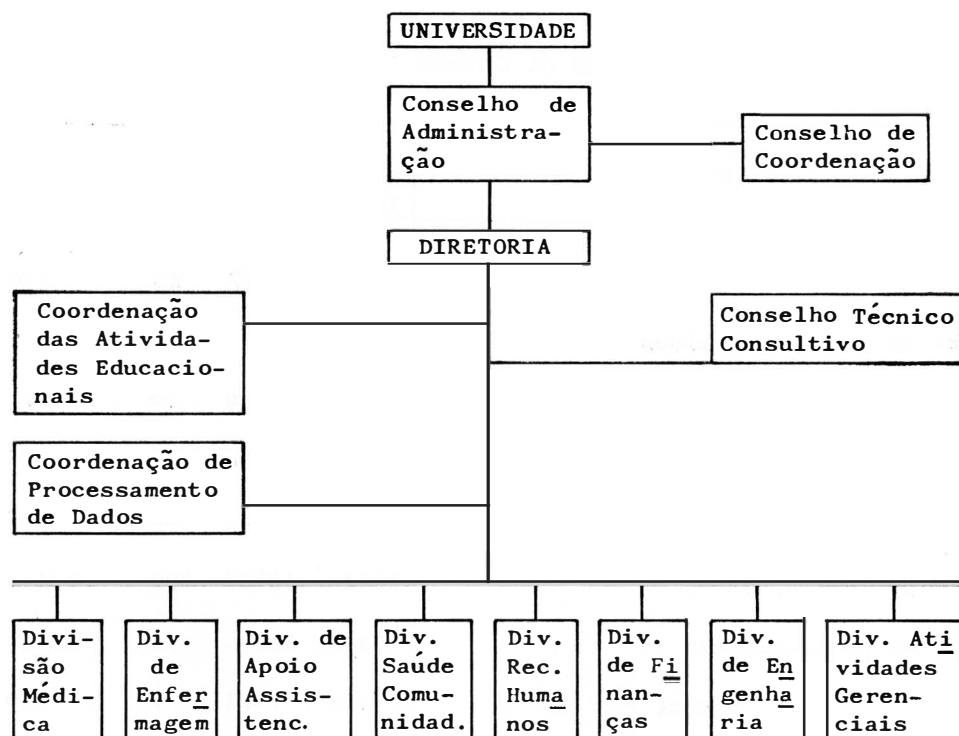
UNIVERSIDADE

Conselho de Administração

Conselho de Coordenação

DIRETORIA

Coordenação das Atividades Educacionais

Conselho Técnico Consultivo

Coordenação de Processamento de Dados

Divisão Médica

Div. de Enfermagem

Div. de Apoio Assistenc.

Div. Saúde Comunidad.

Div. Rec. Humanos

Div. de Finanças

Div. de Engenharia

Div. Atividades Gerenciais